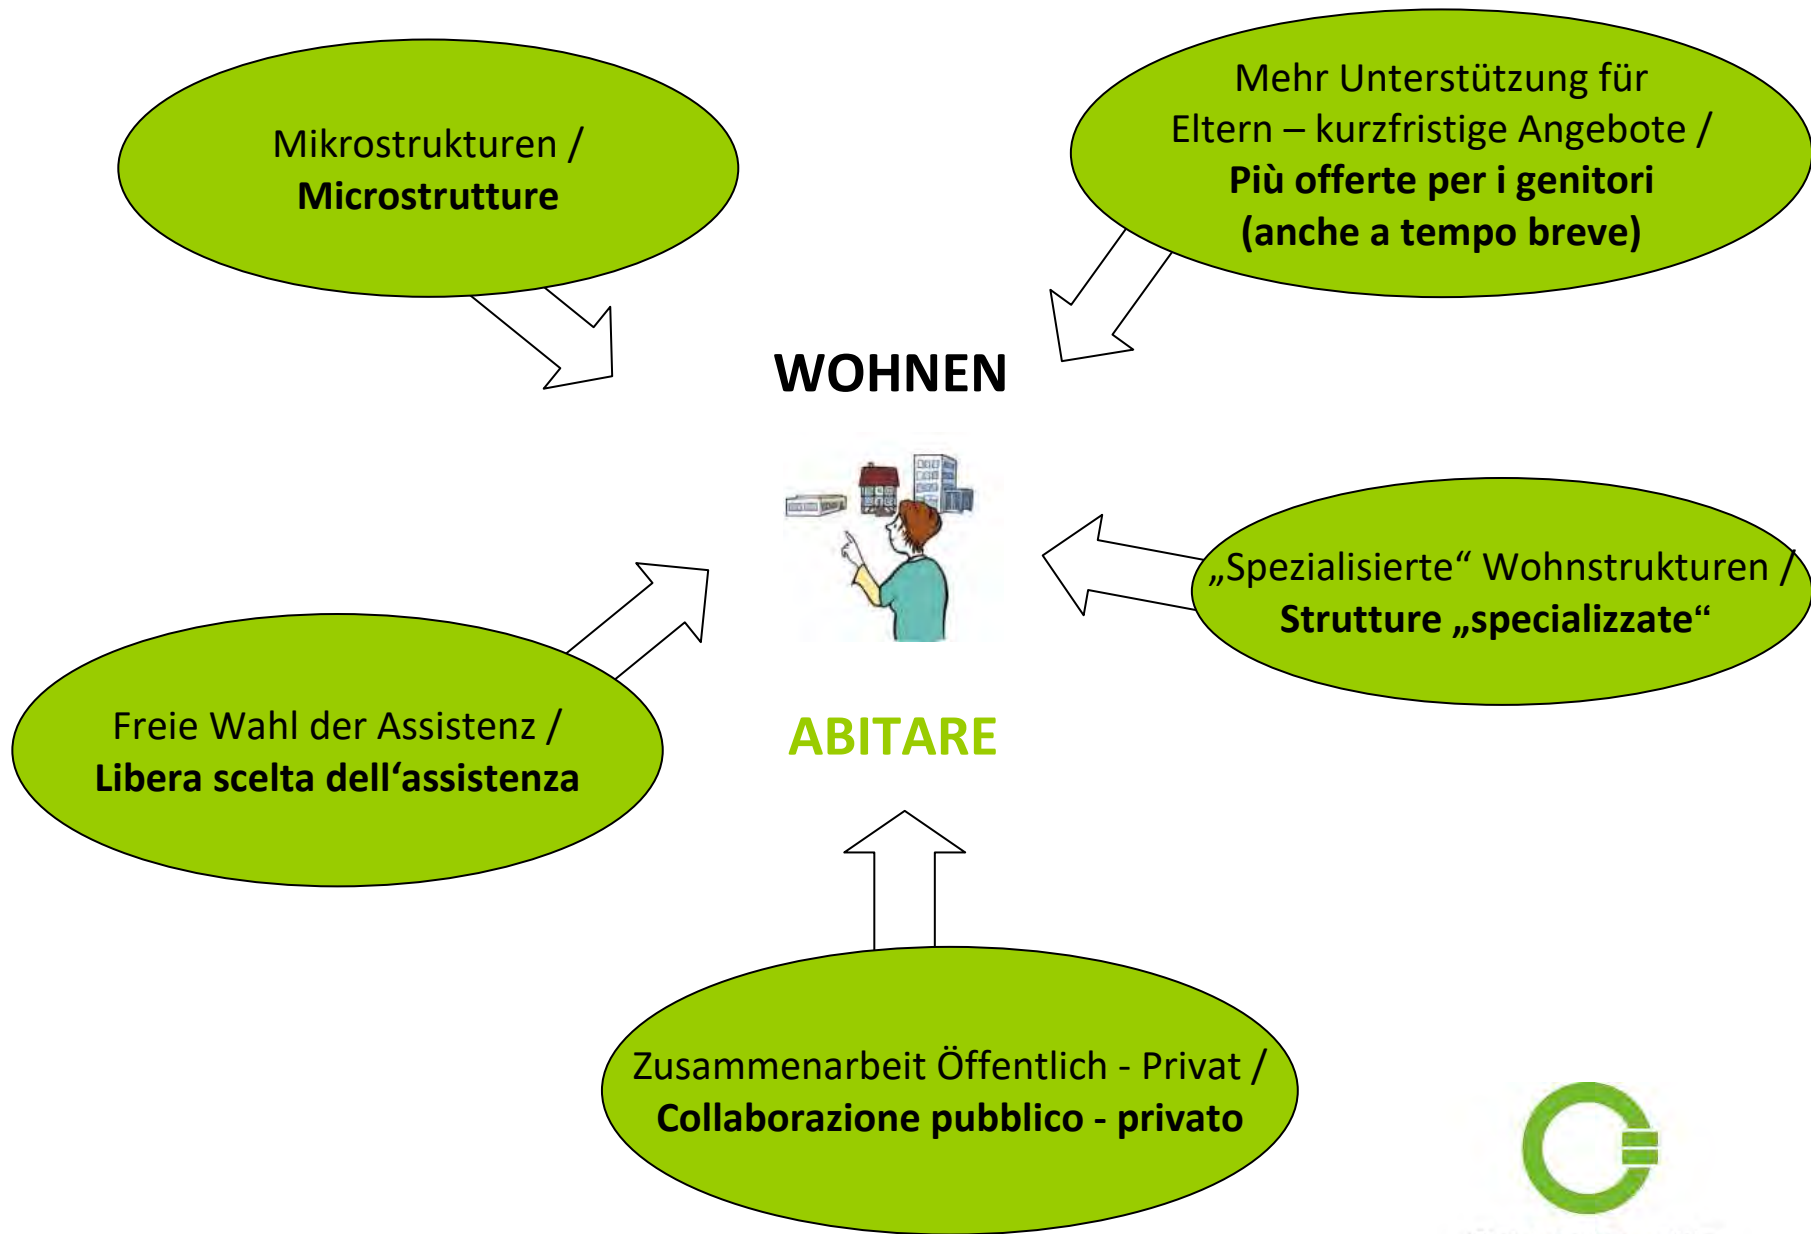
Mikrostrukturen / **Microstrutture**

Mehr Unterstützung für Eltern – kurzfristige Angebote / **Più offerte per i genitori (anche a tempo breve)**

WOHNEN

„Spezialisierte“ Wohnstrukturen / **Strutture „specializzate“**

Freie Wahl der Assistenz / **Libera scelta dell‘assistenza**

ABITARE

Zusammenarbeit Öffentlich - Privat / **Collaborazione pubblico - privato**